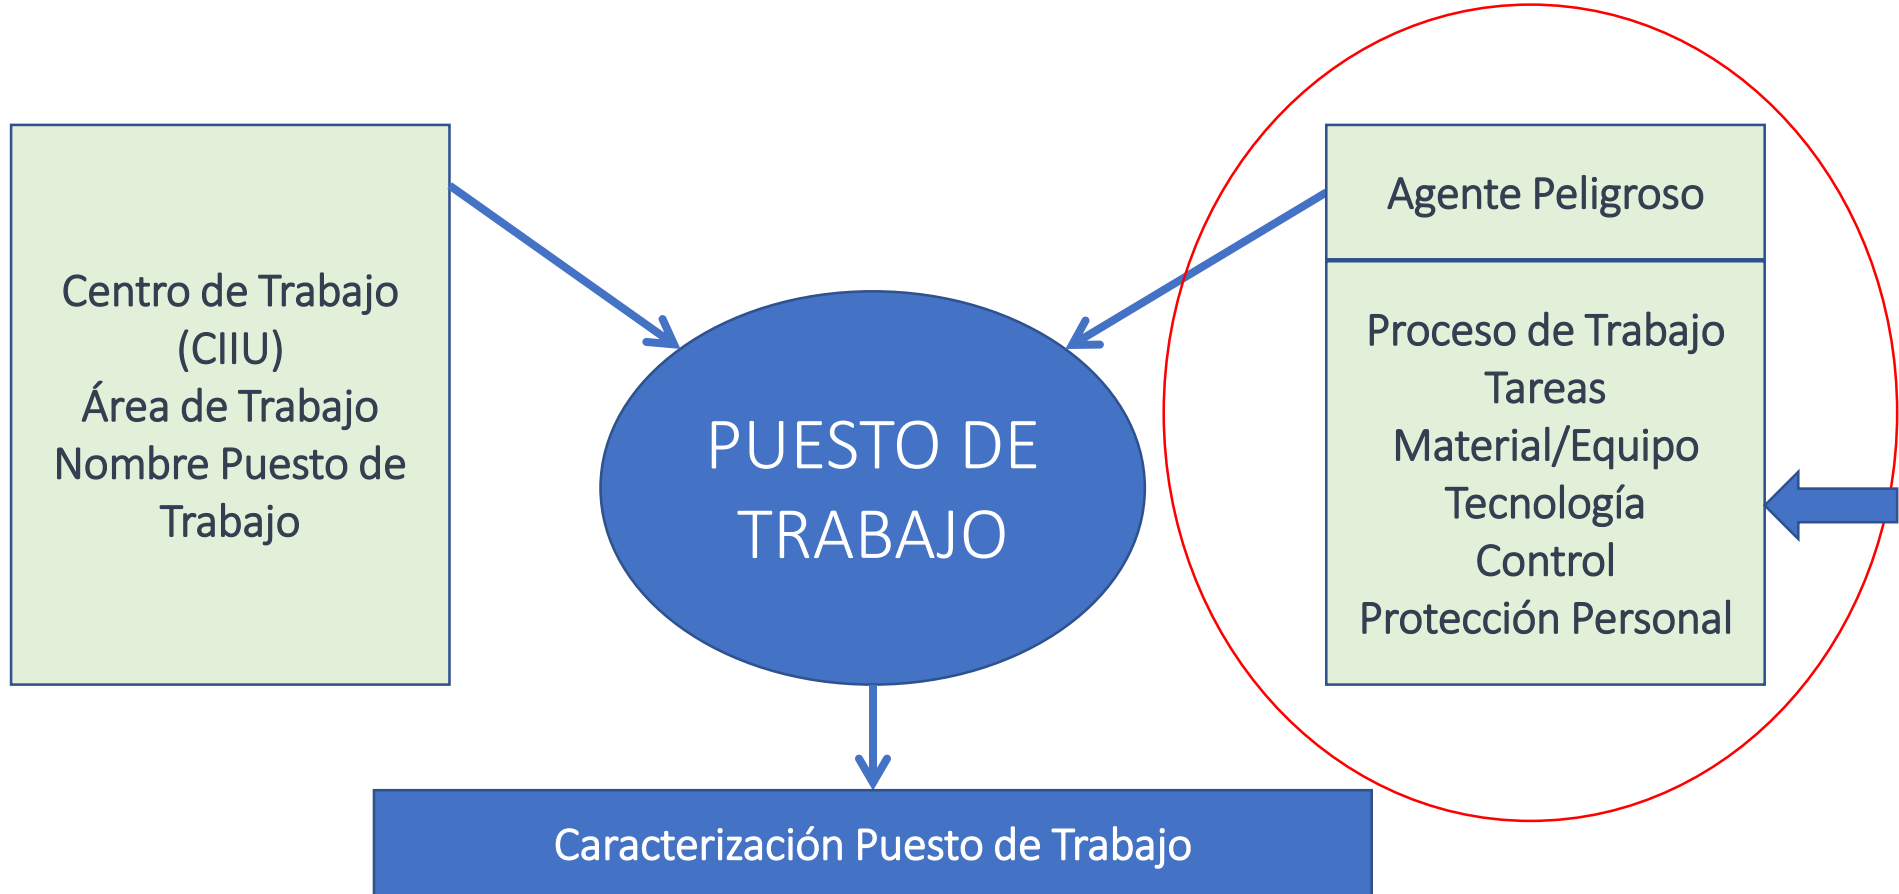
Centro de Trabajo (CIIU)
Área de Trabajo
Nombre Puesto de Trabajo

PUESTO DE TRABAJO

Agente Peligroso

Proceso de Trabajo
Tareas
Material/Equipo
Tecnología
Control
Protección Personal

Caracterización Puesto de Trabajo